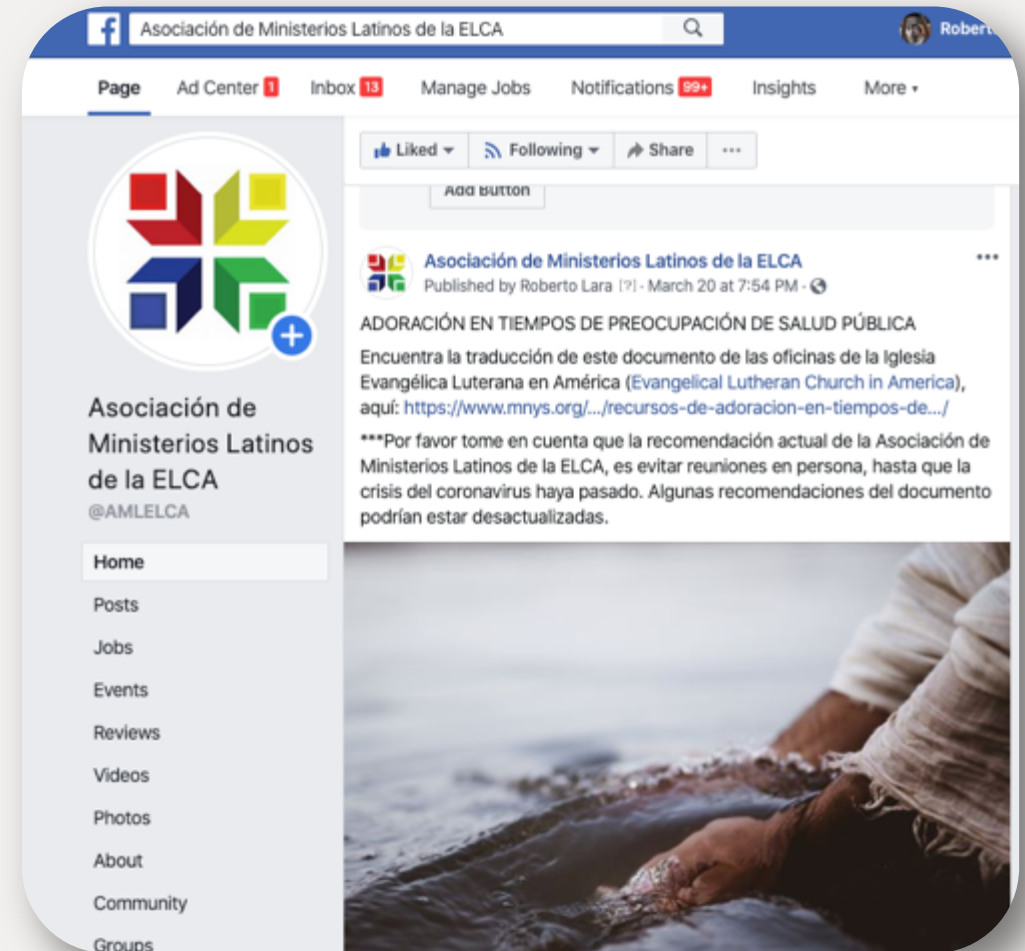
Asociación de Ministerios Latinos de la ELCA

Robert

Page Ad Center 1 Inbox 13 Manage Jobs Notifications 99+ Insights More

Liked Following Share ···

Add Button

Asociación de Ministerios Latinos de la ELCA
@AMLELCA

Home
Posts
Jobs
Events
Reviews
Videos
Photos
About
Community
Groups

Asociación de Ministerios Latinos de la ELCA
Published by Roberto Lara [?] · March 20 at 7:54 PM ·

ADORACIÓN EN TIEMPOS DE PREOCUPACIÓN DE SALUD PÚBLICA

Encuentra la traducción de este documento de las oficinas de la Iglesia Evangélica Luterana en América (Evangelical Lutheran Church in America), aquí: https://www.mnys.org/.../recursos-de-adoracion-en-tiempos-de-...

***Por favor tome en cuenta que la recomendación actual de la Asociación de Ministerios Latinos de la ELCA, es evitar reuniones en persona, hasta que la crisis del coronavirus haya pasado. Algunas recomendaciones del documento podrían estar desactualizadas.